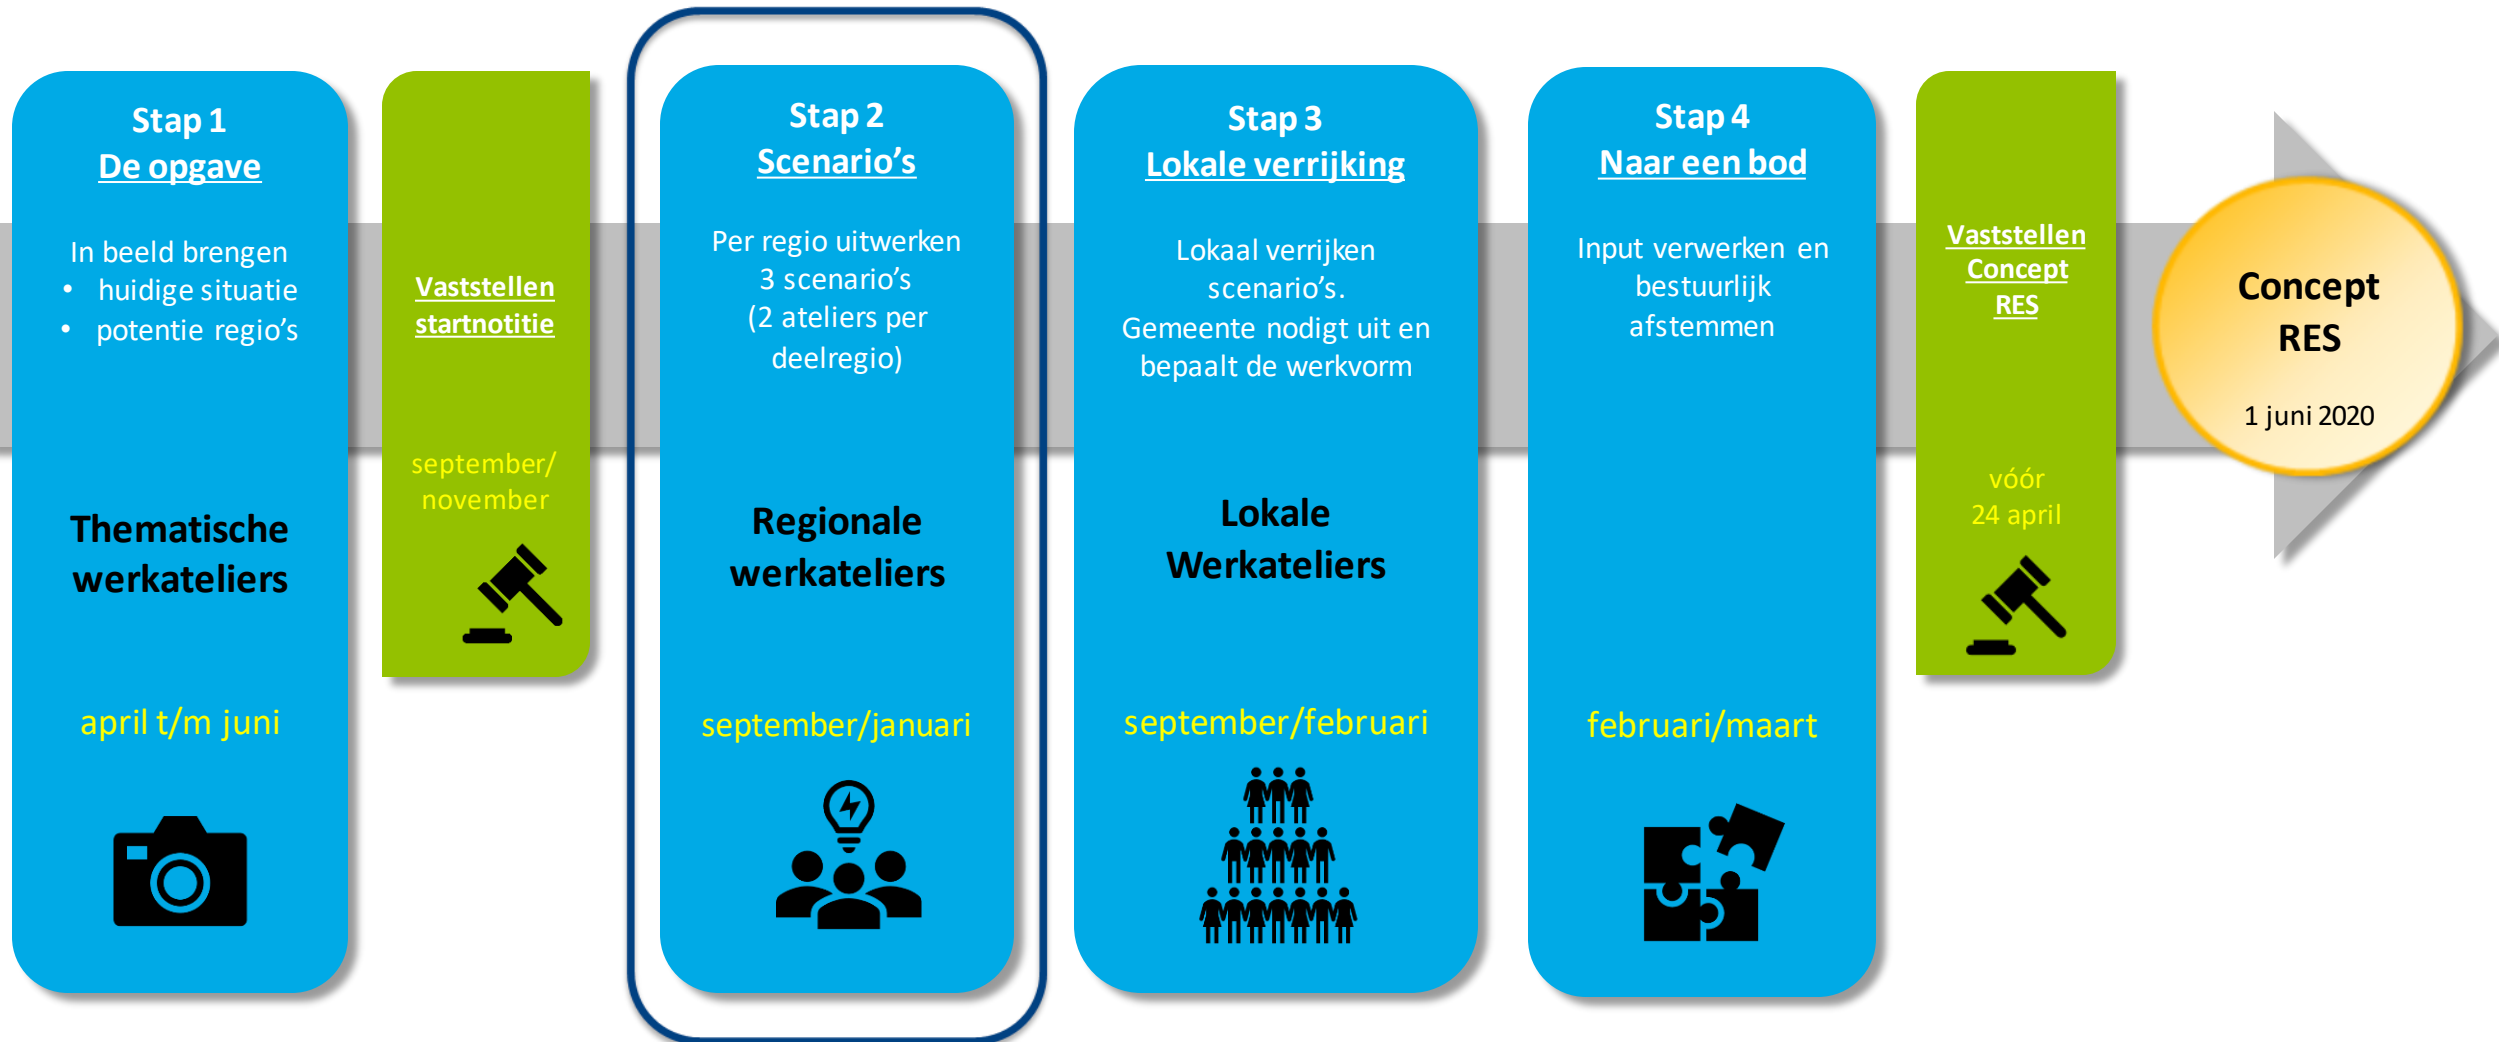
Stap 1
De opgave

In beeld brengen
- huidige situatie
- potentie regio's

Thematische werkateliers

april t/m juni

Vaststellen startnotitie

september/ november

Stap 2
Scenario's

Per regio uitwerken 3 scenario's (2 ateliers per deelregio)

Regionale werkateliers

september/januari

Stap 3
Lokale verrijking

Lokaal verrijken scenario's. Gemeente nodigt uit en bepaalt de werkvorm

Lokale Werkateliers

september/februari

Stap 4
Naar een bod

Input verwerken en bestuurlijk afstemmen

februari/maart

Vaststellen Concept RES

vóór 24 april

Concept RES

1 juni 2020